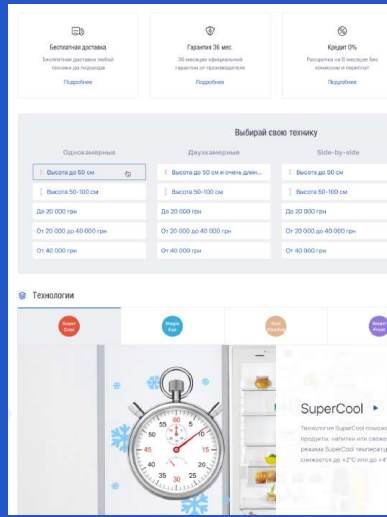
Бесплатная доставка
Бесплатная доставка любой техники до подъезда
Подробнее

Гарантия 36 мес.
36 месяцев официальной гарантии от производителя
Подробнее

Кредит 0%
Рассрочка на 8 месяцев без комиссии и переплат
Подробнее

Выбирай свою технику

| Однокамерные | Двухкамерные | Side-by-side |
|---|---|---|
| Высота до 50 см | Высота до 50 см и очень длин... | Высота до 50 см |
| Высота 50-100 см | Высота 50-100 см | Высота 50-100 см |
| До 20 000 грн | До 20 000 грн | До 20 000 грн |
| От 20 000 до 40 000 грн | От 20 000 до 40 000 грн | От 20 000 до 40 000 грн |
| От 40 000 грн | От 40 000 грн | От 40 000 грн |

Технологии

Super Cool
Magic Fan
Fast Freezing
Smart Food

55 60 5
50 10
45 15
40 20
35 25
30

SuperCool
Технология SuperCool поможе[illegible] продукты, напитки или свеже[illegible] режима SuperCool температур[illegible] снижается до +2°С или до +4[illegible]